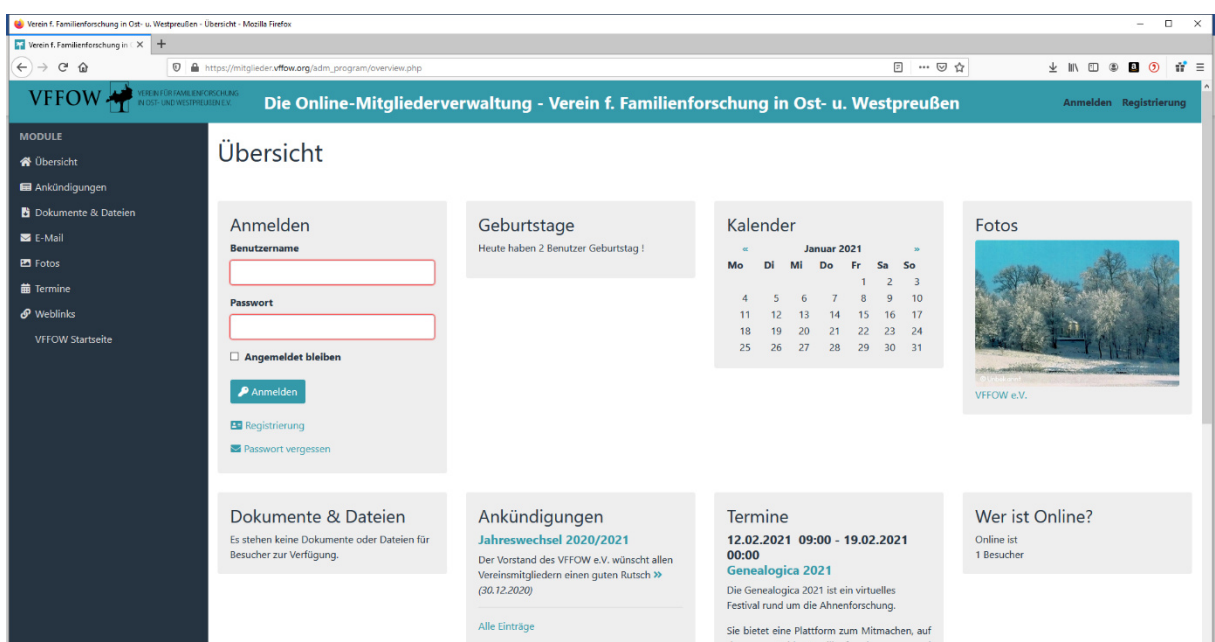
Verein f. Familienforschung in Ost- u. Westpreußen - Übersicht - Mozilla Firefox

Verein f. Familienforschung in

https://mitglieder.vffow.org/adm_program/overview.php

VFFOW VEREIN FÜR FAMILIENFORSCHUNG IN OST- UND WESTPREUSSEN E.V.

Die Online-Mitgliederverwaltung - Verein f. Familienforschung in Ost- u. Westpreußen

Anmelden Registrierung

MODULE
Übersicht
Ankündigungen
Dokumente & Dateien
E-Mail
Fotos
Termine
Weblinks
VFFOW Startseite

Übersicht

Anmelden
Benutzername

Passwort

Angemeldet bleiben

Anmelden

Registrierung

Passwort vergessen

Geburtstage
Heute haben 2 Benutzer Geburtstag !

Kalender
« Januar 2021 »

| Mo | Di | Mi | Do | Fr | Sa | So |
|---|---|---|---|---|---|---|
| | | | | 1 | 2 | 3 |
| 4 | 5 | 6 | 7 | 8 | 9 | 10 |
| 11 | 12 | 13 | 14 | 15 | 16 | 17 |
| 18 | 19 | 20 | 21 | 22 | 23 | 24 |
| 25 | 26 | 27 | 28 | 29 | 30 | 31 |

Fotos
VFFOW e.V.

Dokumente & Dateien
Es stehen keine Dokumente oder Dateien für Besucher zur Verfügung.

Ankündigungen
Jahreswechsel 2020/2021
Der Vorstand des VFFOW e.V. wünscht allen Vereinsmitgliedern einen guten Rutsch »
(30.12.2020)

Alle Einträge

Termine
12.02.2021 09:00 - 19.02.2021 00:00
Genealogica 2021
Die Genealogica 2021 ist ein virtuelles Festival rund um die Ahnenforschung.

Sie bietet eine Plattform zum Mitmachen, auf

Wer ist Online?
Online ist
1 Besucher